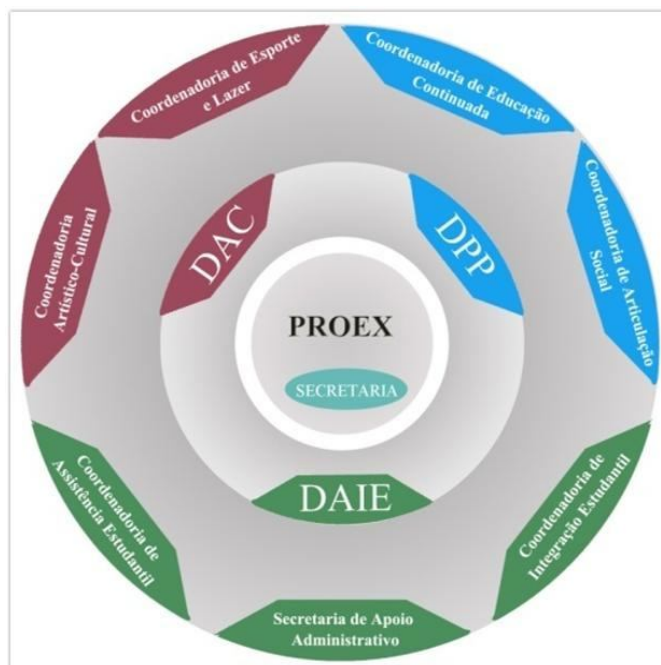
Coordenadoria de Esporte e Lazer

Coordenadoria de Educação Continuada

Coordenadoria Artístico-Cultural

DAC

DPP

Coordenadoria de Articulação Social

PROEX

SECRETARIA

DAIE

Coordenadoria de Assistência Estudantil

Coordenadoria de Integração Estudantil

Secretaria de Apoio Administrativo